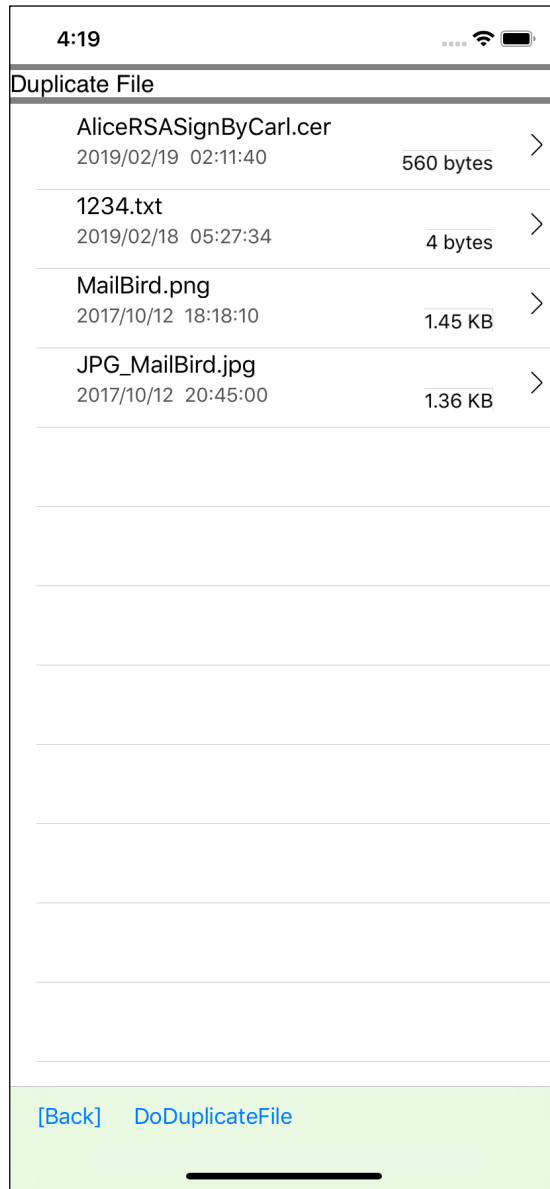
4:19

Duplicate File

AliceRSASignByCarl.cer
2019/02/19 02:11:40 560 bytes

1234.txt
2019/02/18 05:27:34 4 bytes

MailBird.png
2017/10/12 18:18:10 1.45 KB

JPG_MailBird.jpg
2017/10/12 20:45:00 1.36 KB

[Back] DoDuplicateFile